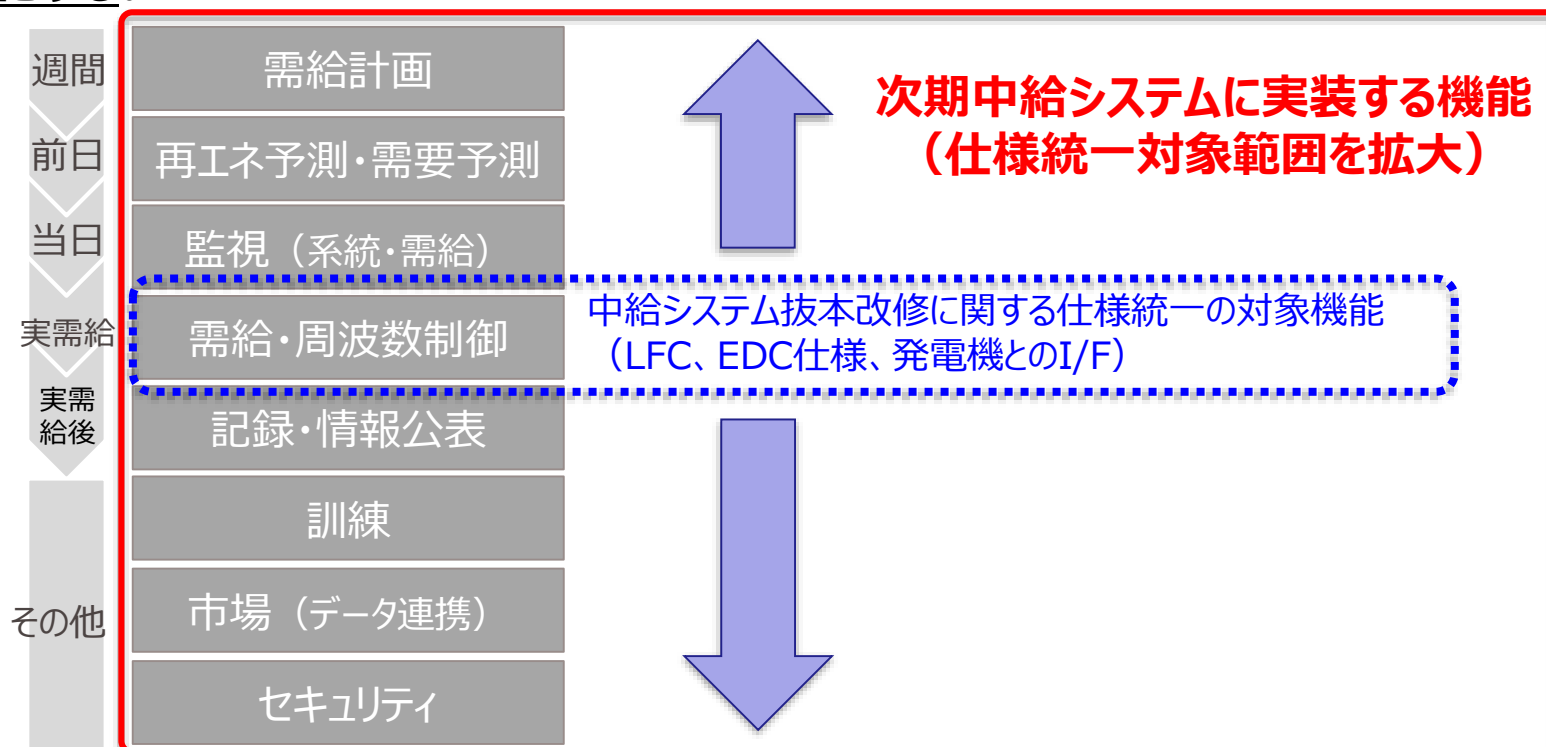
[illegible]

週間

前日

当日

実需給

実需給後

その他

需給計画

再エネ予測・需要予測

監視（系統・需給）

需給・周波数制御

記録・情報公表

訓練

市場（データ連携）

セキュリティ

次期中給システムに実装する機能
（仕様統一対象範囲を拡大）

中給システム抜本改修に関する仕様統一の対象機能
（LFC、EDC仕様、発電機とのI/F）